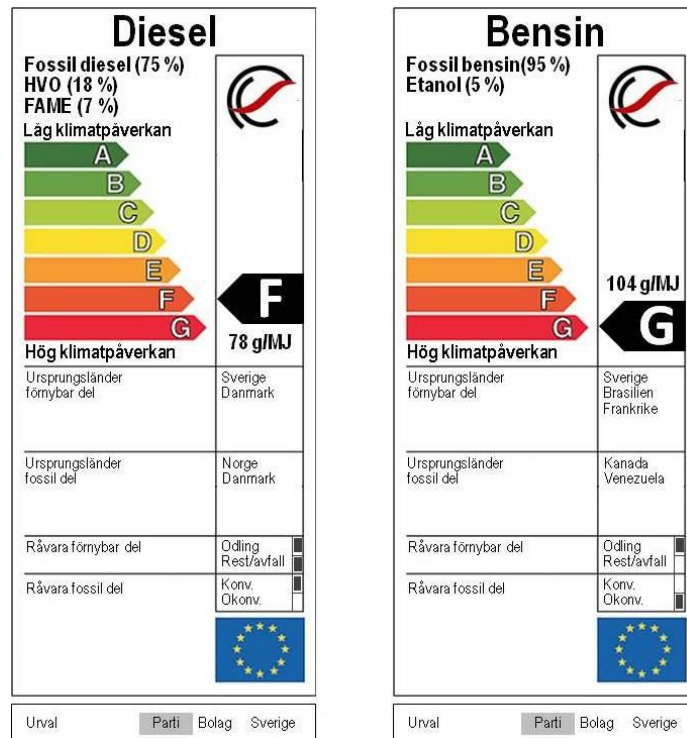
Diesel

Fossil diesel (75 %)
HVO (18 %)
FAME (7 %)
Låg klimatpåverkan
A
B
C
D
E
F
G
F
78 g/MJ
Hög klimatpåverkan

| | |
|---|---|
| Ursprungsländer förnybar del | Sverige Danmark |
| Ursprungsländer fossil del | Norge Danmark |
| Råvara förnybar del | Odling Rest/avfall |
| Råvara fossil del | Konv. Okonv. |

Urval Parti Bolag Sverige

Bensin

Fossil bensin(95 %)
Etanol (5 %)
Låg klimatpåverkan
A
B
C
D
E
F
G
104 g/MJ
G
Hög klimatpåverkan

| | |
|---|---|
| Ursprungsländer förnybar del | Sverige Brasilien Frankrike |
| Ursprungsländer fossil del | Kanada Venezuela |
| Råvara förnybar del | Odling Rest/avfall |
| Råvara fossil del | Konv. Okonv. |

Urval Parti Bolag Sverige